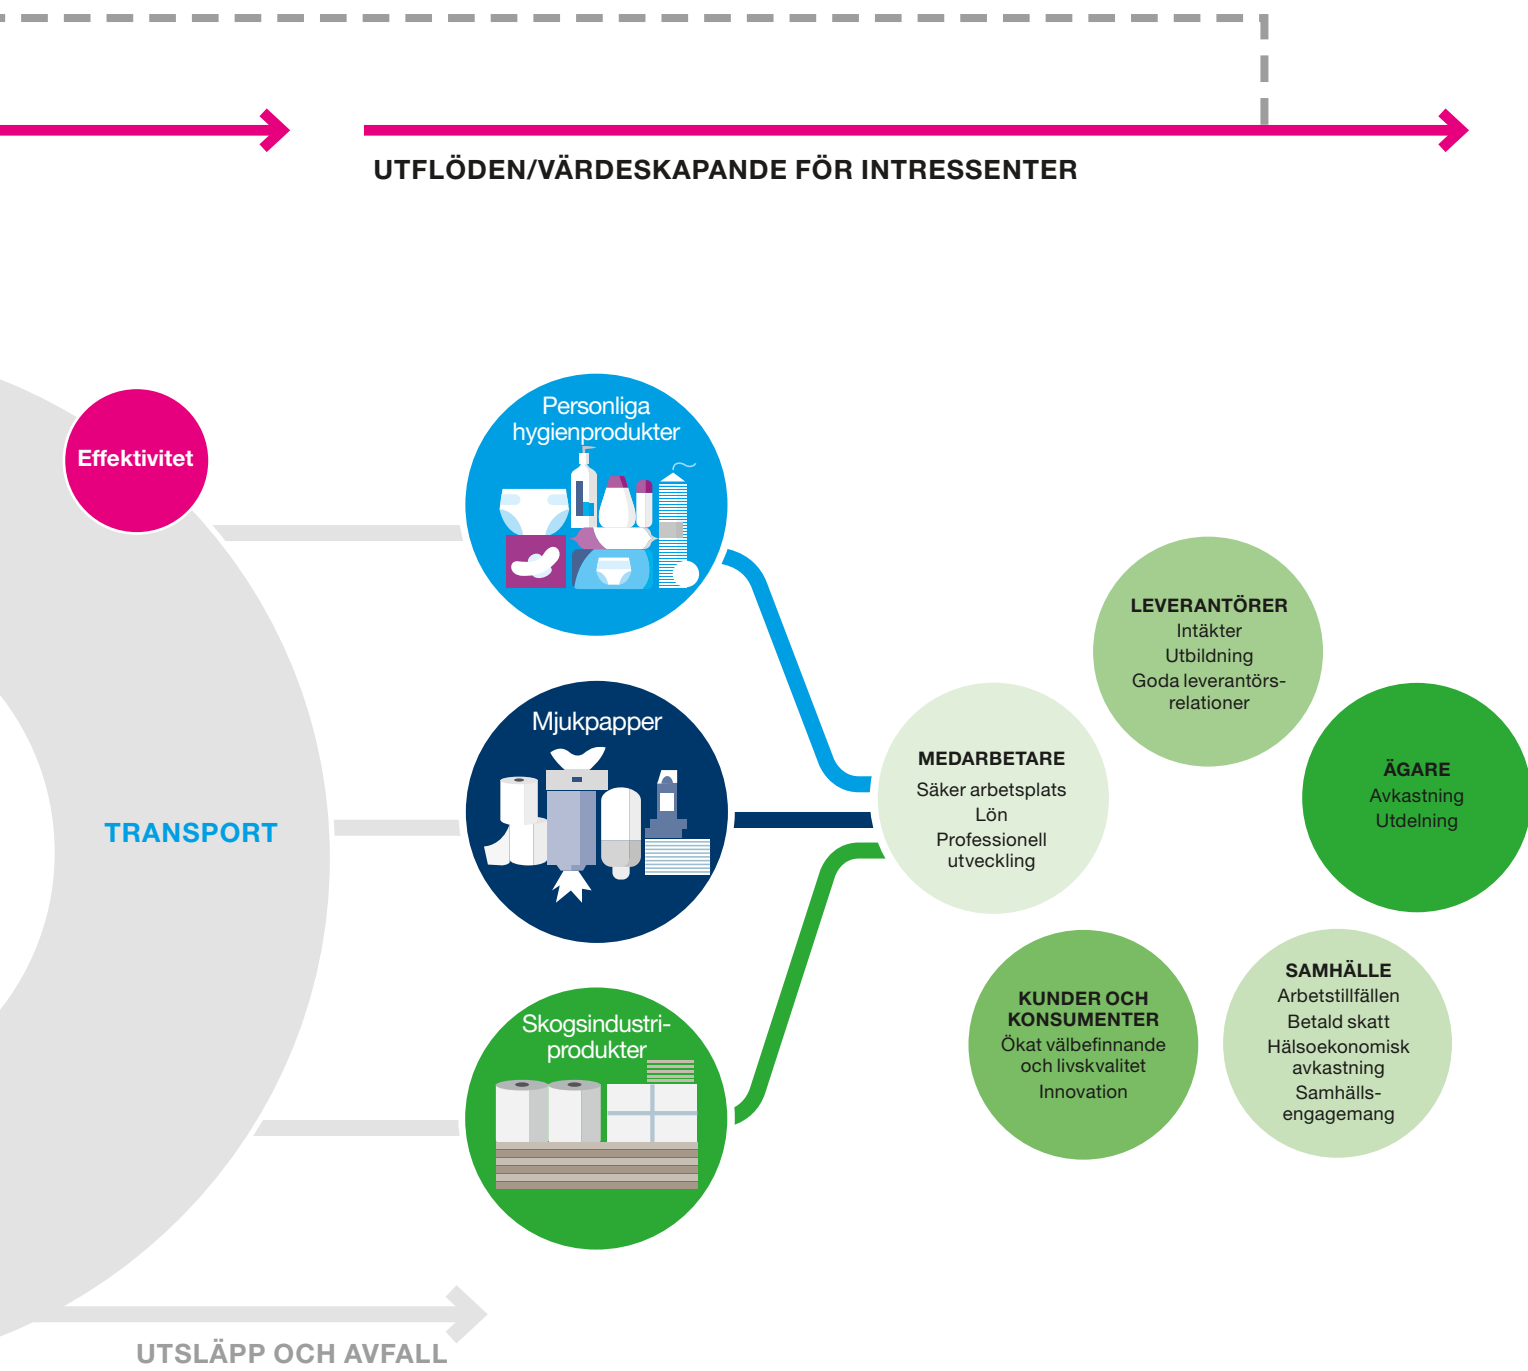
UTFLÖDEN/VÄRDESKAPANDE FÖR INTRESSENTER

Effektivitet

Personliga hygienprodukter

TRANSPORT

Mjukpapper

Skogsindustriprodukter

LEVERANTÖRER
Intäkter
Utbildning
Goda leverantörsrelationer

MEDARBETARE
Säker arbetsplats
Lön
Professionell utveckling

ÄGARE
Avkastning
Utdelning

KUNDER OCH KONSUMENTER
Ökat välbefinnande och livskvalitet
Innovation

SAMHÄLLE
Arbetstillfällen
Betald skatt
Hälsoekonomisk avkastning
Samhällsengagemang

UTSLÄPP OCH AVFALL